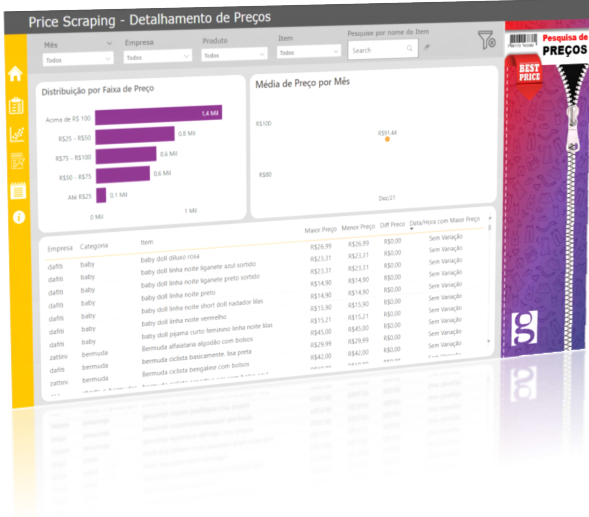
Price Scraping - Detalhamento de Preços

Mês
Todos
Empresa
Todos
Produto
Todos
Item
Todos
Pesquise por nome do Item
Search

Pesquisa de
PREÇOS
BEST PRICE

Distribuição por Faixa de Preço

Acima de R$ 100
1,4 Mil
R$25 - R$50
0,8 Mil
R$75 - R$100
0,6 Mil
R$50 - R$75
0,6 Mil
Até R$25
0,1 Mil
0 Mil
1 Mil

Média de Preço por Mês
R$100
R$91,44
R$80
Dez/21

| Empresa | Categoria | Item | Maior Preço | Menor Preço | Diff Preço | Data/Hora com Maior Preço |
|---|---|---|---|---|---|---|
| dafiti | baby | baby doll diluxo rosa | R$26,99 | R$26,99 | R$0,00 | Sem Variação |
| dafiti | baby | baby doll linha noite liganete azul sortido | R$23,31 | R$23,31 | R$0,00 | Sem Variação |
| dafiti | baby | baby doll linha noite liganete preto sortido | R$23,31 | R$23,31 | R$0,00 | Sem Variação |
| dafiti | baby | baby doll linha noite preto | R$14,90 | R$14,90 | R$0,00 | Sem Variação |
| dafiti | baby | baby doll linha noite short doll nadador lilas | R$14,90 | R$14,90 | R$0,00 | Sem Variação |
| dafiti | baby | baby doll linha noite vermelho | R$15,90 | R$15,90 | R$0,00 | Sem Variação |
| dafiti | baby | baby doll pijama curto feminino linha noite lilas | R$15,21 | R$15,21 | R$0,00 | Sem Variação |
| zattini | bermuda | Bermuda alfaiataria algodão com bolsos | R$45,00 | R$45,00 | R$0,00 | Sem Variação |
| dafiti | bermuda | Bermuda ciclista basicamente. lisa preta | R$29,99 | R$29,99 | R$0,00 | Sem Variação |
| zattini | bermuda | Bermuda ciclista bengaline com bolsos | R$42,00 | R$42,00 | R$0,00 | Sem Variação |